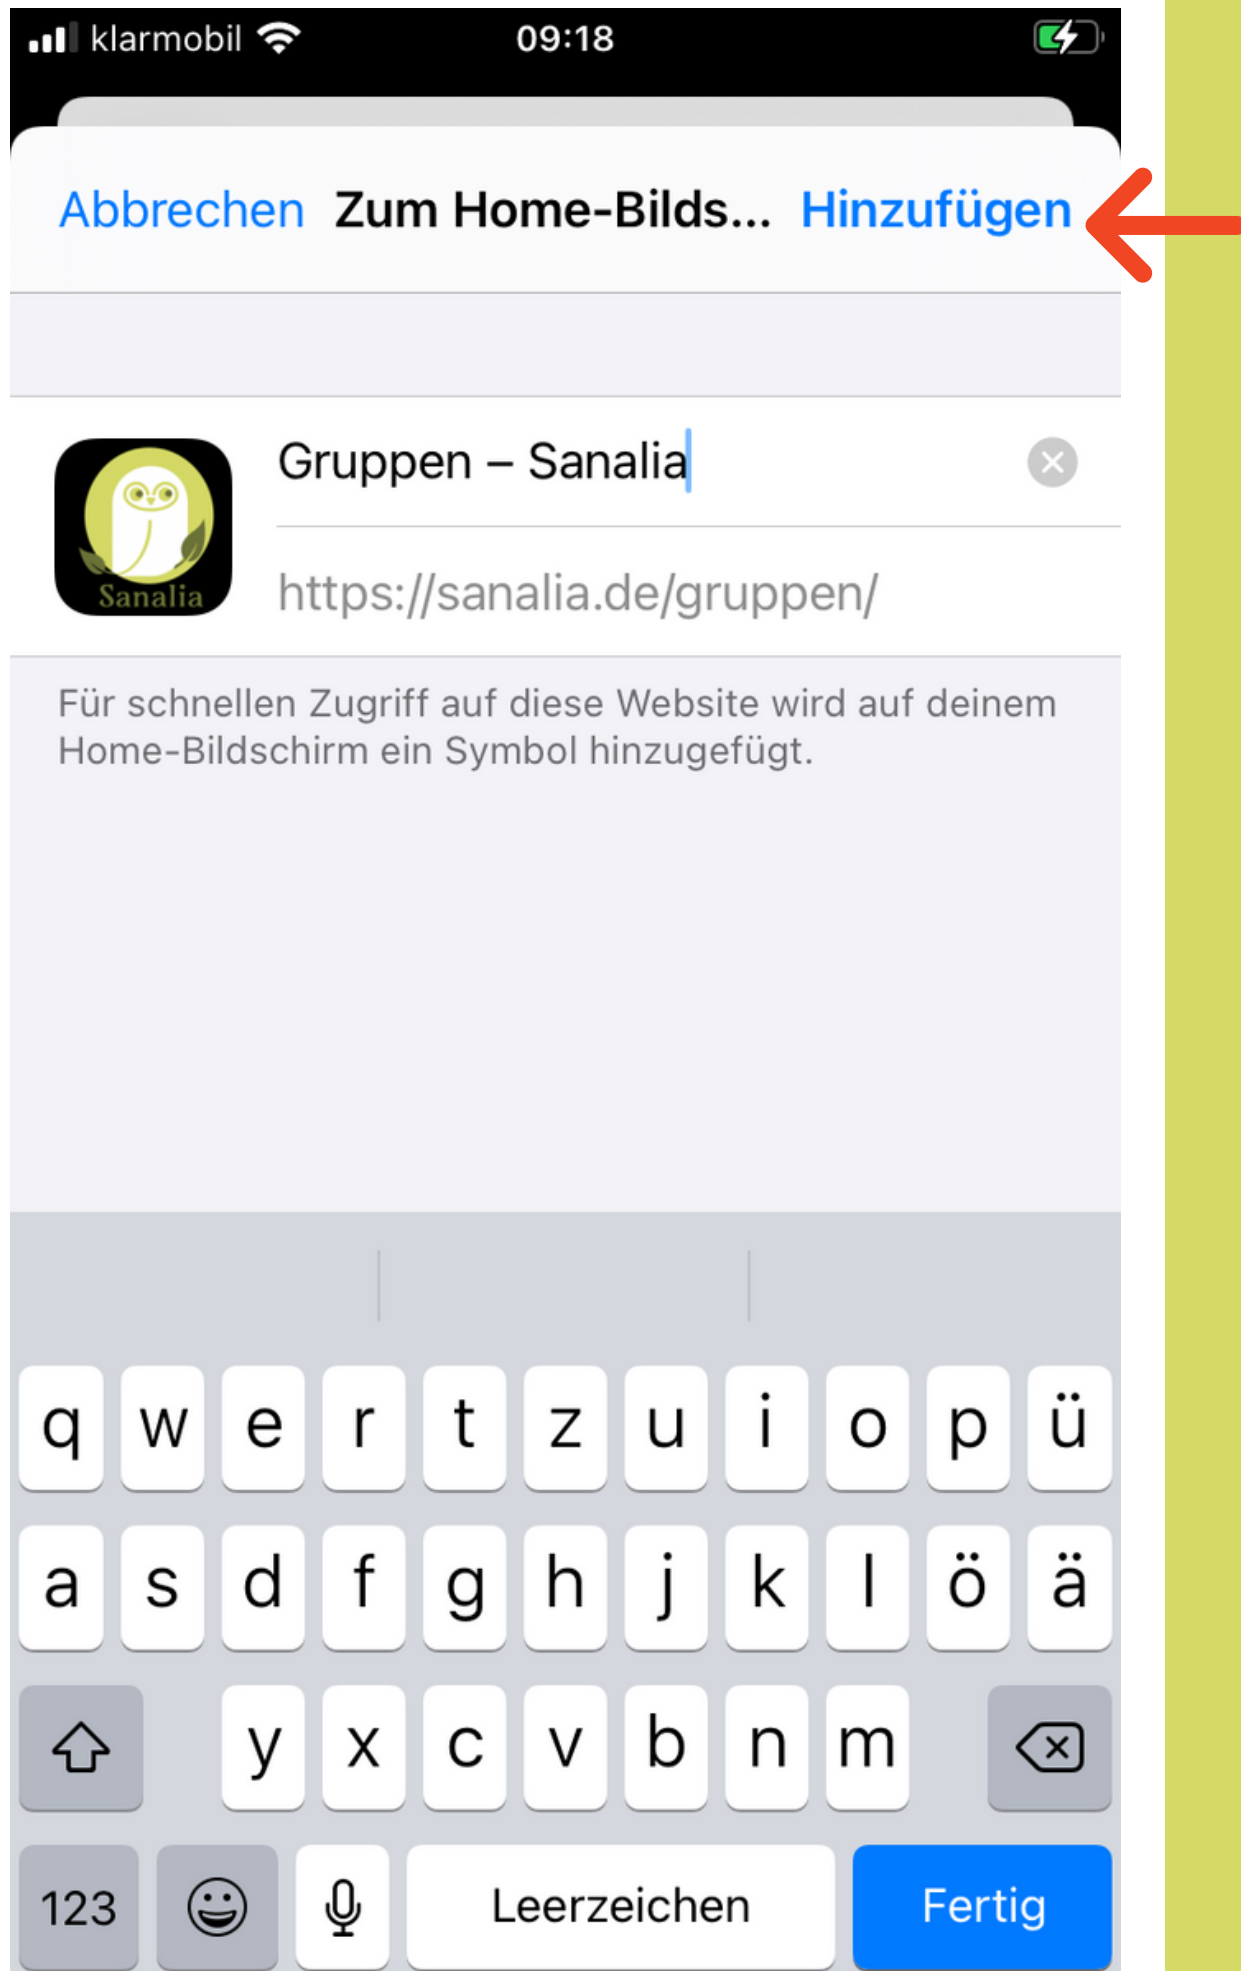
klarmobil 09:18

Abbrechen Zum Home-Bilds... Hinzufügen

Sanalia

Gruppen – Sanalia

https://sanalia.de/gruppen/

Für schnellen Zugriff auf diese Website wird auf deinem Home-Bildschirm ein Symbol hinzugefügt.

q w e r t z u i o p ü
a s d f g h j k l ö ä
y x c v b n m
123 Leerzeichen Fertig